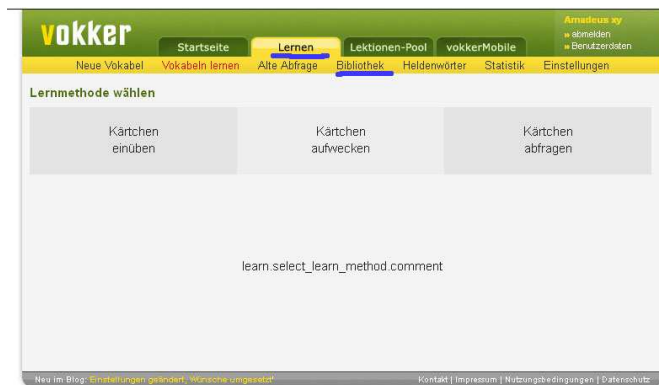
vokker

Startseite Lernen Lektionen-Pool vokkerMobile

Amadeus xy
» abmelden
» Benutzerdaten

Neue Vokabel Vokabeln lernen Alte Abfrage Bibliothek Heldenwörter Statistik Einstellungen

Lernmethode wählen

Kärtchen einüben

Kärtchen aufwecken

Kärtchen abfragen

learn.select_learn_method.comment

Neu im Blog: Einstellungen geändert, Wünsche umgesetzt

Kontakt | Impressum | Nutzungsbedingungen | Datenschutz